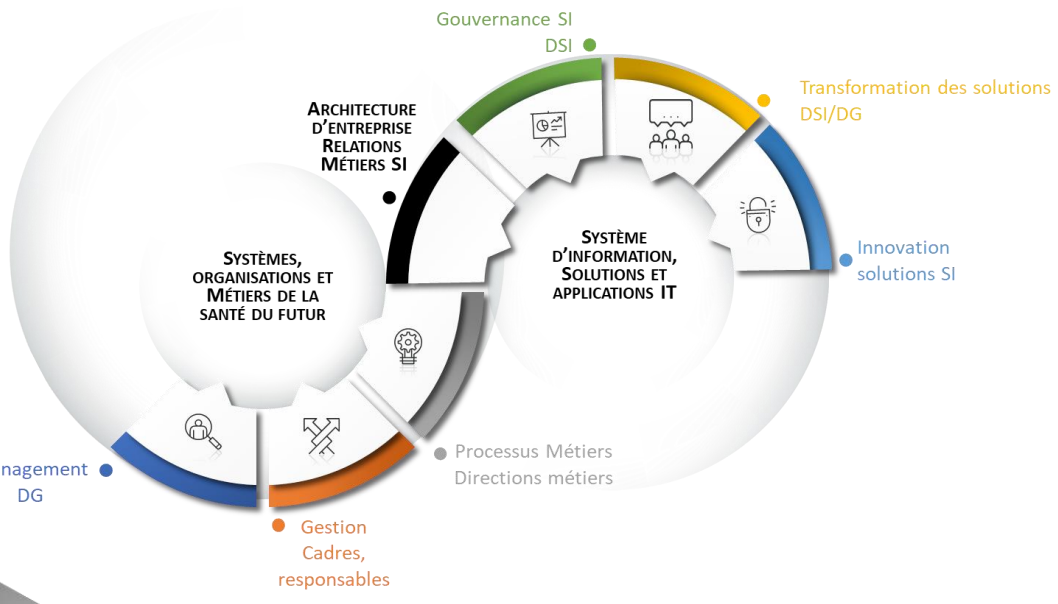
Gouvernance SI
DSI

Transformation des solutions
DSI/DG

ARCHITECTURE D'ENTREPRISE
RELATIONS MÉTIERS SI

SYSTÈMES, ORGANISATIONS ET MÉTIERS DE LA SANTÉ DU FUTUR

SYSTÈME D'INFORMATION, SOLUTIONS ET APPLICATIONS IT

Innovation
solutions SI

Processus Métiers
Directions métiers

nagement
DG

Gestion
Cadres, responsables